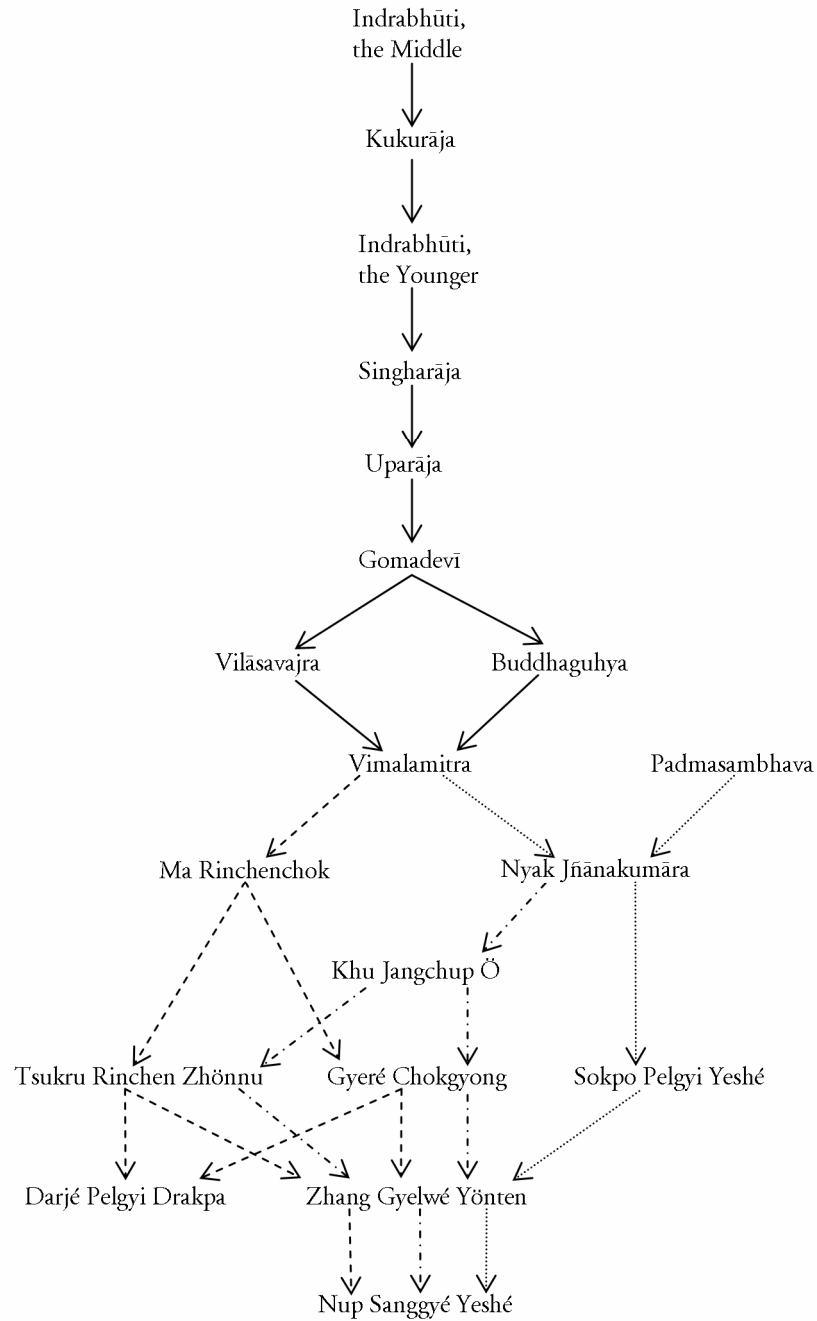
Indrabhūti, the Middle

Kukurāja

Indrabhūti, the Younger

Singharāja

Uparāja

Gomadevī

Vilāsavajra

Buddhaguhya

Vimalamitra

Padmasambhava

Ma Rinchenchok

Nyak Jñānakumāra

Khu Jangchup Ö

Tsukru Rinchen Zhönnu

Gyeré Chokgyong

Sokpo Pelgyi Yeshé

Darjé Pelgyi Drakpa

Zhang Gyelwé Yönten

Nup Sanggyé Yeshé